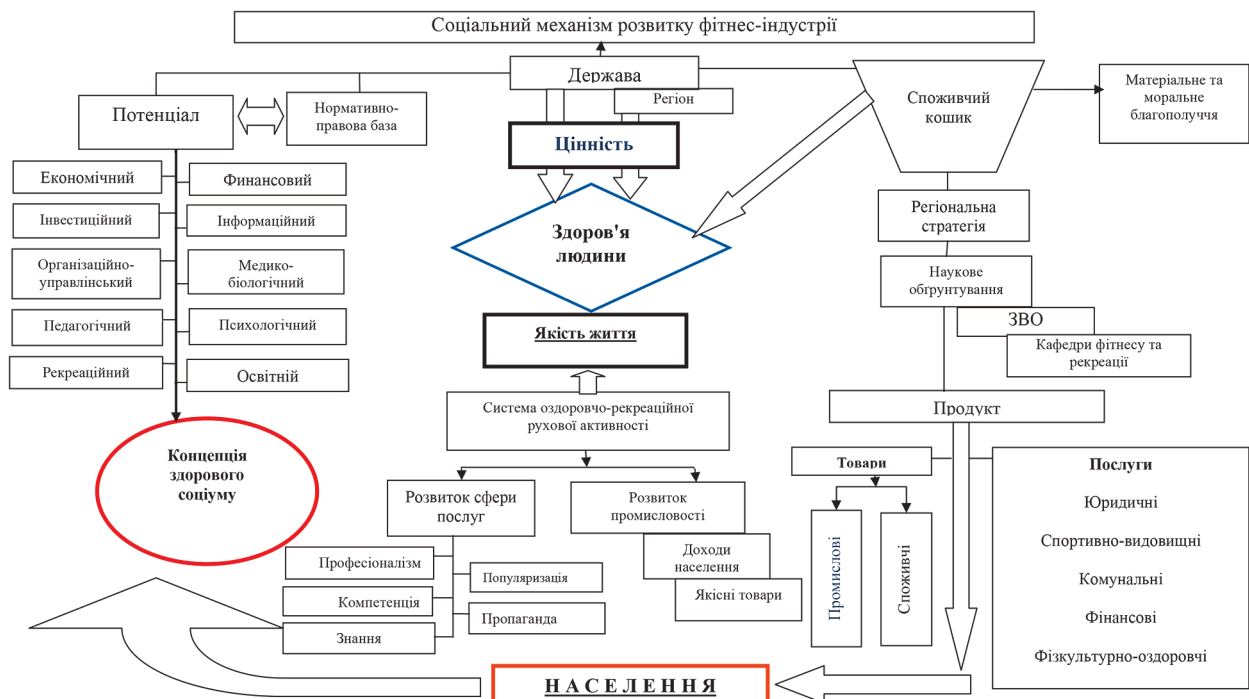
Соціальний механізм розвитку фітнес-індустрії

Держава

Регіон

Потенціал

Нормативно-правова база

Цінність

Споживчий кошик

Матеріальне та моральне благополуччя

Економічний

Финансовий

Інвестиційний

Інформаційний

Організаційно-управлінський

Медико-біологічний

Педагогічний

Психологічний

Рекреаційний

Освітній

Здоров'я людини

Регіональна стратегія

Наукове обгрунтування

ЗВО

Кафедри фітнесу та рекреації

Якість життя

Система оздоровчо-рекреаційної рухової активності

Продукт

Концепція здорового соціуму

Розвиток сфери послуг

Розвиток промисловості

Товари

Послуги

Юридичні

Спортивно-видовищні

Комунальні

Фінансові

Фізкультурно-оздоровчі

Промислові

Споживчі

Професіоналізм

Популяризація

Доходи населення

Компетенція

Якісні товари

Пропаганда

Знання

НАСЕЛЕННЯ